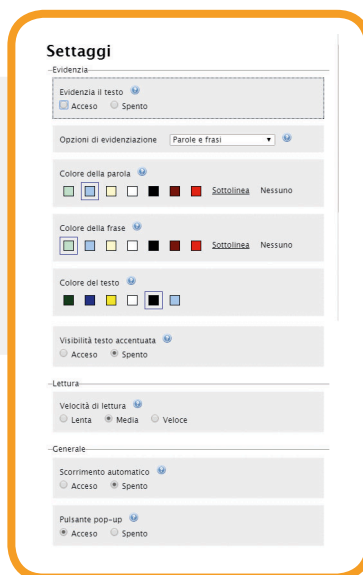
Settaggi

Evidenzia

Evidenzia il testo
Acceso Spento

Opzioni di evidenziazione Parole e frasi

Colore della parola
Sottolinea Nessuno

Colore della frase
Sottolinea Nessuno

Colore del testo

Visibilità testo accentuata
Acceso Spento

Lettura

Velocità di lettura
Lenta Media Veloce

Generale

Scorrimento automatico
Acceso Spento

Pulsante pop-up
Acceso Spento